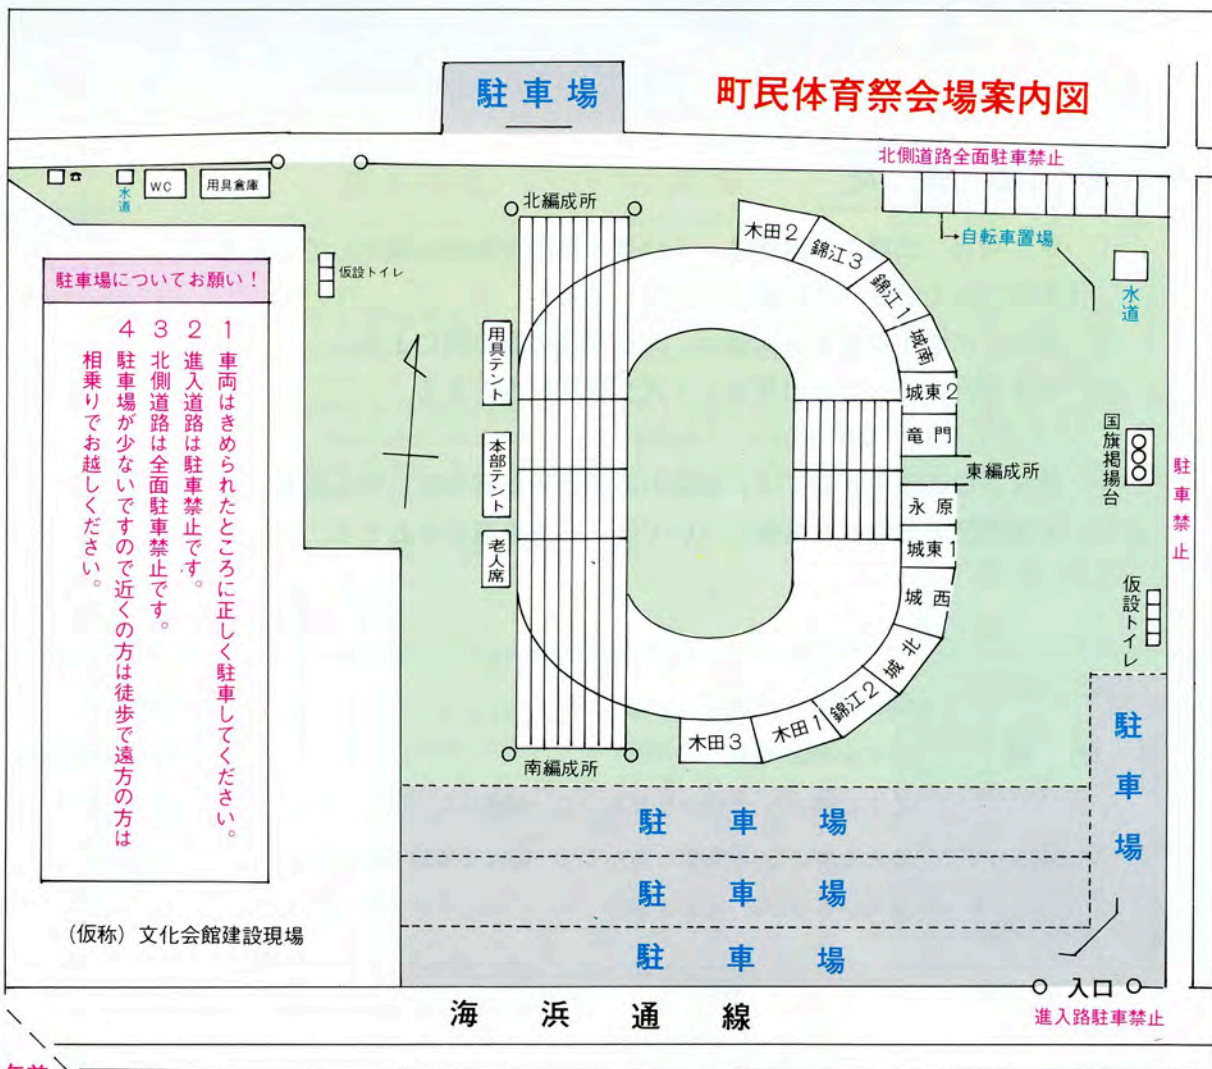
駐車場

町民体育祭会場案内図

北側道路全面駐車禁止

☎ 水道 WC 用具倉庫

北編成所

自転車置場

水道

仮設トイレ

駐車場についてお願い！

1 車両はきめられたところに正しく駐車してください。
2 進入道路は駐車禁止です。
3 北側道路は全面駐車禁止です。
4 駐車場が少ないですので近くの方は徒歩で遠方の方は相乗りでお越しください。

木田2
錦江3
錦江1
城南
城東2
竜門
東編成所
永原
城東1
城西
城北
錦江2
木田1
木田3

用具テント
本部テント
老人席

国旗掲揚台

駐車禁止

仮設トイレ

南編成所

駐車場
駐車場
駐車場
駐車場

(仮称) 文化会館建設現場

入口

海浜通線

進入路駐車禁止